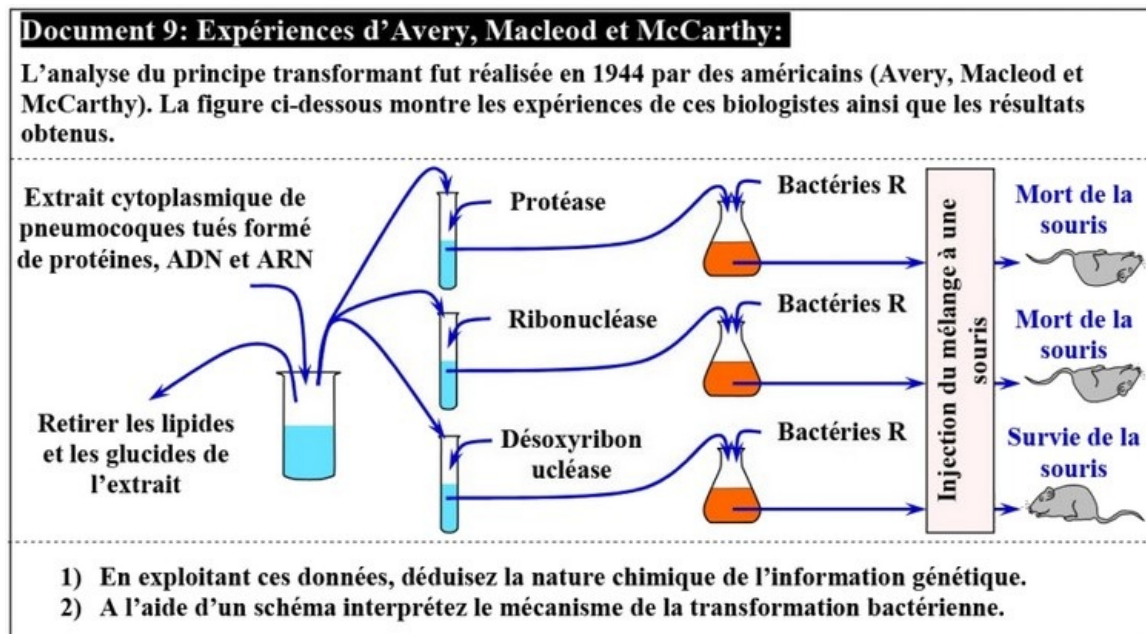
Document 9: Expériences d'Avery, Macleod et McCarthy:

L'analyse du principe transformant fut réalisée en 1944 par des américains (Avery, Macleod et McCarthy). La figure ci-dessous montre les expériences de ces biologistes ainsi que les résultats obtenus.

Extrait cytoplasmique de pneumocoques tués formé de protéines, ADN et ARN

Retirer les lipides et les glucides de l'extrait

Protéase

Ribonucléase

Désoxyribon ucléase

Bactéries R

Bactéries R

Bactéries R

Injection du mélange à une souris

Mort de la souris

Mort de la souris

Survie de la souris

1) En exploitant ces données, déduisez la nature chimique de l'information génétique.
2) A l'aide d'un schéma interprétez le mécanisme de la transformation bactérienne.